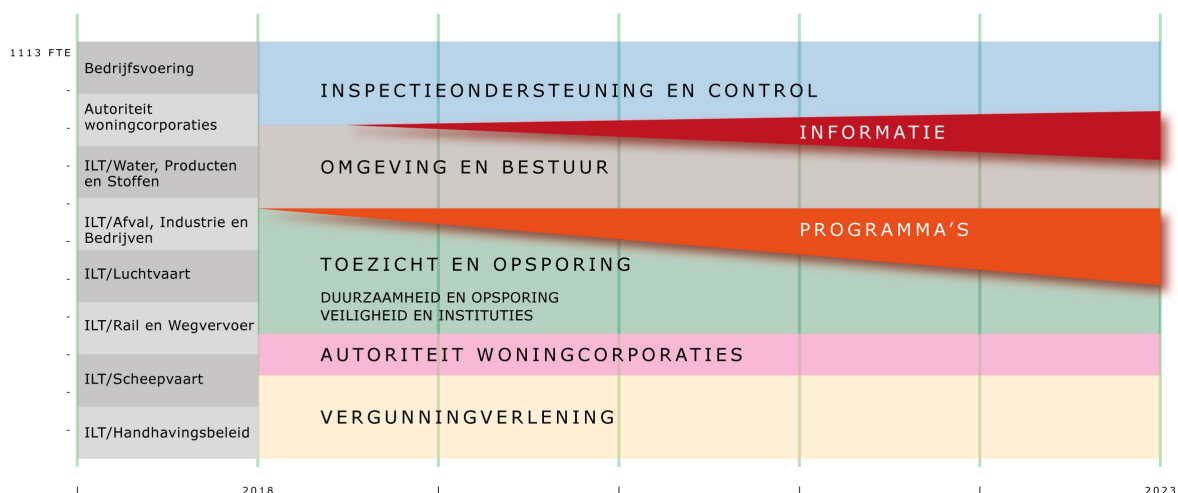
1113 FTE

Bedrijfsvoering

Autoriteit woningcorporaties

ILT/Water, Producten en Stoffen

ILT/Afval, Industrie en Bedrijven

ILT/Luchtvaart

ILT/Rail en Wegvervoer

ILT/Scheepvaart

ILT/Handhavingsbeleid

INSPECTIEONDERSTEUNING EN CONTROL

INFORMATIE

OMGEVING EN BESTUUR

PROGRAMMA'S

TOEZICHT EN OPSPORING

DUURZAAMHEID EN OPSPORING
VEILIGHEID EN INSTITUTIES

AUTORITEIT WONINGCORPORATIES

VERGUNNINGVERLENING

2018

2023